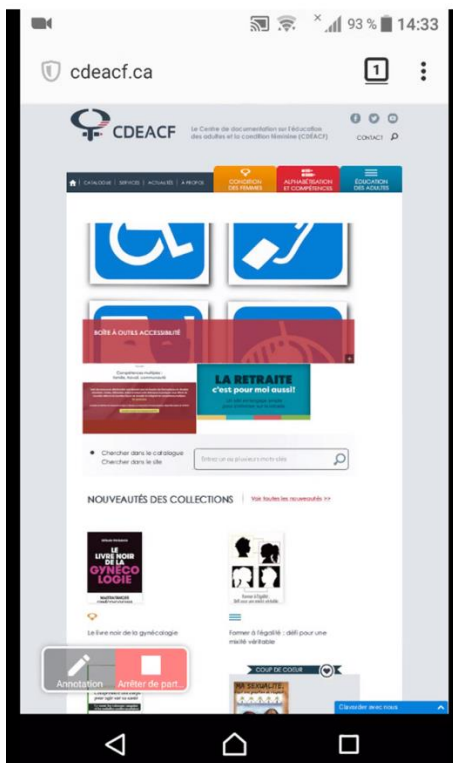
93 % 14:33

cdeacf.ca

1

CDEACF

Le Centre de documentation sur l'éducation des adultes et la condition féminine (CDÉACF)

CONTACT

CATALOGUE | SERVICES | ACTUALITÉS | À PROPOS

CONDITION DES FEMMES

ALPHABÉTISATION ET COMPÉTENCES

ÉDUCATION DES ADULTES

BOÎTE À OUTILS ACCESSIBILITÉ

LA RETRAITE c'est pour moi aussi!

Chercher dans le catalogue
Chercher dans le site

Entrer un ou plusieurs mots clés

NOUVEAUTÉS DES COLLECTIONS | Voir toutes les nouveautés >>

LE LIVRE NOIR DE LA GYNÉCOLOGIE

Le livre noir de la gynécologie

Former à l'égalité : défi pour une mixité véritable

COUP DE COEUR

Annotation

Arrêter de part...

Clavarder avec nous